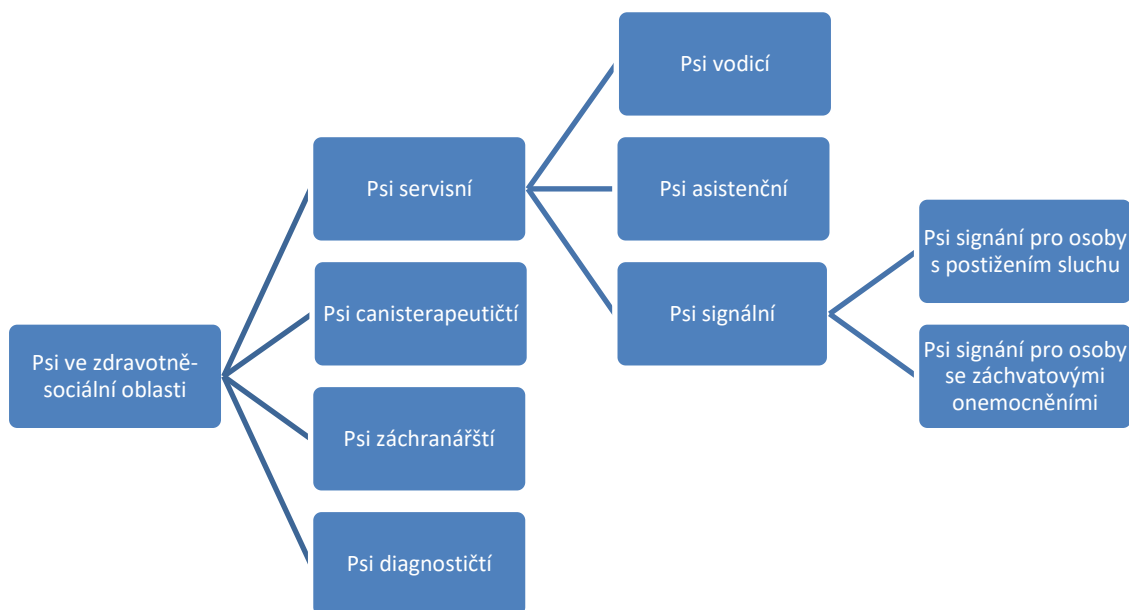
Psi ve zdravotně-sociální oblasti

Psi servisní

Psi canisterapeutičtí

Psi záchranářští

Psi diagnostičtí

Psi vodicí

Psi asistenční

Psi signální

Psi signání pro osoby s postižením sluchu

Psi signání pro osoby se záchvatovými onemocněními